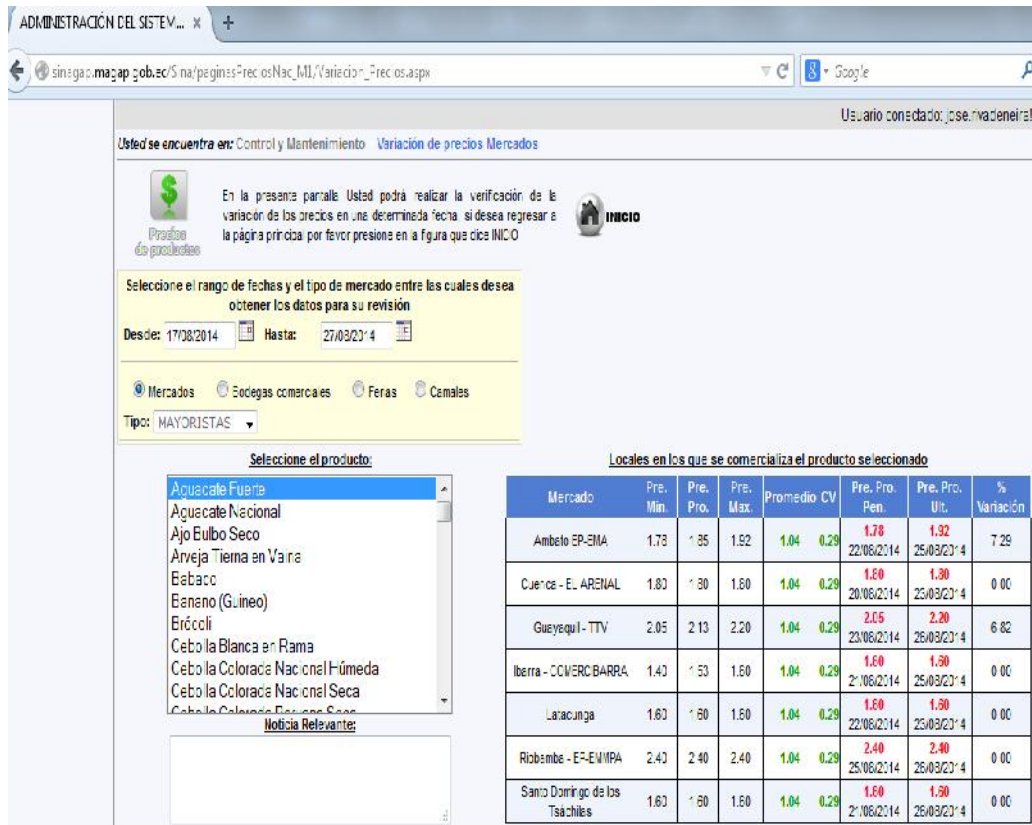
ADMINISTRACIÓN DEL SISTEM... ×

sinagap.magap.gob.ec/Sina/paginasPreciosNac_MI/Variacion_Precios.aspx

Google

Usuario conectado: jose.rivadeneira

Usted se encuentra en: Control y Mantenimiento Variación de precios Mercados

Precios de productos

En la presente pantalla Usted podrá realizar la verificación de la variación de los precios en una determinada fecha, si desea regresar a la página principal por favor presione en la figura que dice INICIO

INICIO

Seleccione el rango de fechas y el tipo de mercado entre las cuales desea obtener los datos para su revisión

Desde: 17/08/2014 Hasta: 27/08/2014

Mercados Bodegas comerciales Ferias Camales

Tipo: MAYORISTAS

Seleccione el producto:

Aguacate Fuerte
Aguacate Nacional
Ajo Bulbo Seco
Arveja Tierna en Vaina
Babaco
Banano (Guineo)
Brócoli
Cebolla Blanca en Rama
Cebolla Colorada Nacional Húmeda
Cebolla Colorada Nacional Seca
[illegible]

Noticia Relevante:

Locales en los que se comercializa el producto seleccionado

| Mercado | Pre. Min. | Pre. Pro. | Pre. Max. | Promedio | CV | Pre. Pro. Pen. | Pre. Pro. Ult. | % Variación |
|---|---|---|---|---|---|---|---|---|
| Ambato EP-EMA | 1.78 | 1.85 | 1.92 | 1.04 | 0.29 | 1.78 22/08/2014 | 1.92 25/08/2014 | 7.29 |
| Cuenca - EL ARENAL | 1.80 | 1.80 | 1.80 | 1.04 | 0.29 | 1.80 20/08/2014 | 1.80 25/08/2014 | 0.00 |
| Guayaquil - TTV | 2.05 | 2.13 | 2.20 | 1.04 | 0.29 | 2.05 23/08/2014 | 2.20 25/08/2014 | 6.82 |
| Ibarra - COMERCIBARRA | 1.40 | 1.53 | 1.60 | 1.04 | 0.29 | 1.60 21/08/2014 | 1.60 25/08/2014 | 0.00 |
| Latacunga | 1.60 | 1.60 | 1.60 | 1.04 | 0.29 | 1.60 22/08/2014 | 1.60 25/08/2014 | 0.00 |
| Riobamba - EP-EMMPA | 2.40 | 2.40 | 2.40 | 1.04 | 0.29 | 2.40 25/08/2014 | 2.40 26/08/2014 | 0.00 |
| Santo Domingo de los Tsáchilas | 1.60 | 1.60 | 1.60 | 1.04 | 0.29 | 1.60 21/08/2014 | 1.60 26/08/2014 | 0.00 |